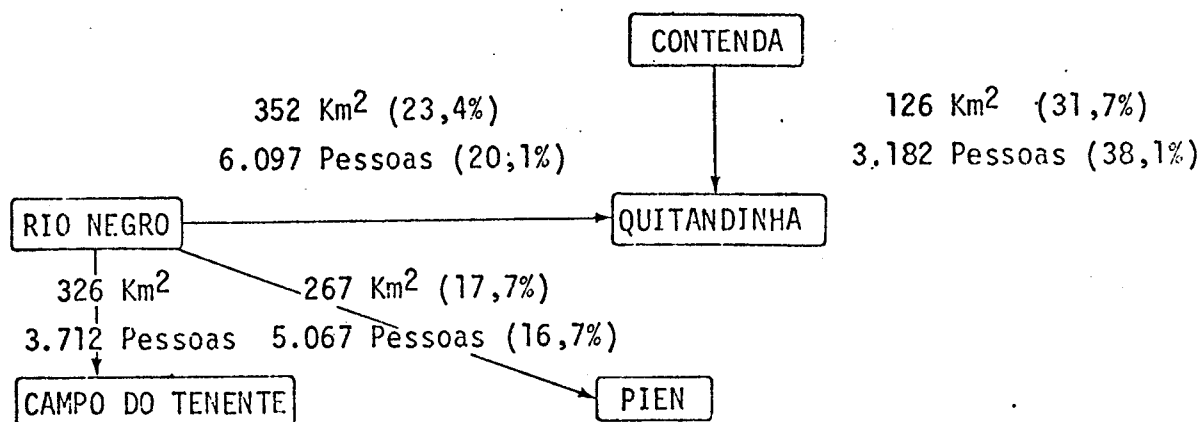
CONTENDA

352 Km$^2$ (23,4%)
6.097 Pessoas (20,1%)

126 Km$^2$ (31,7%)
3.182 Pessoas (38,1%)

RIO NEGRO

QUITANDINHA

326 Km$^2$
3.712 Pessoas

267 Km$^2$ (17,7%)
5.067 Pessoas (16,7%)

CAMPO DO TENENTE

PIEN